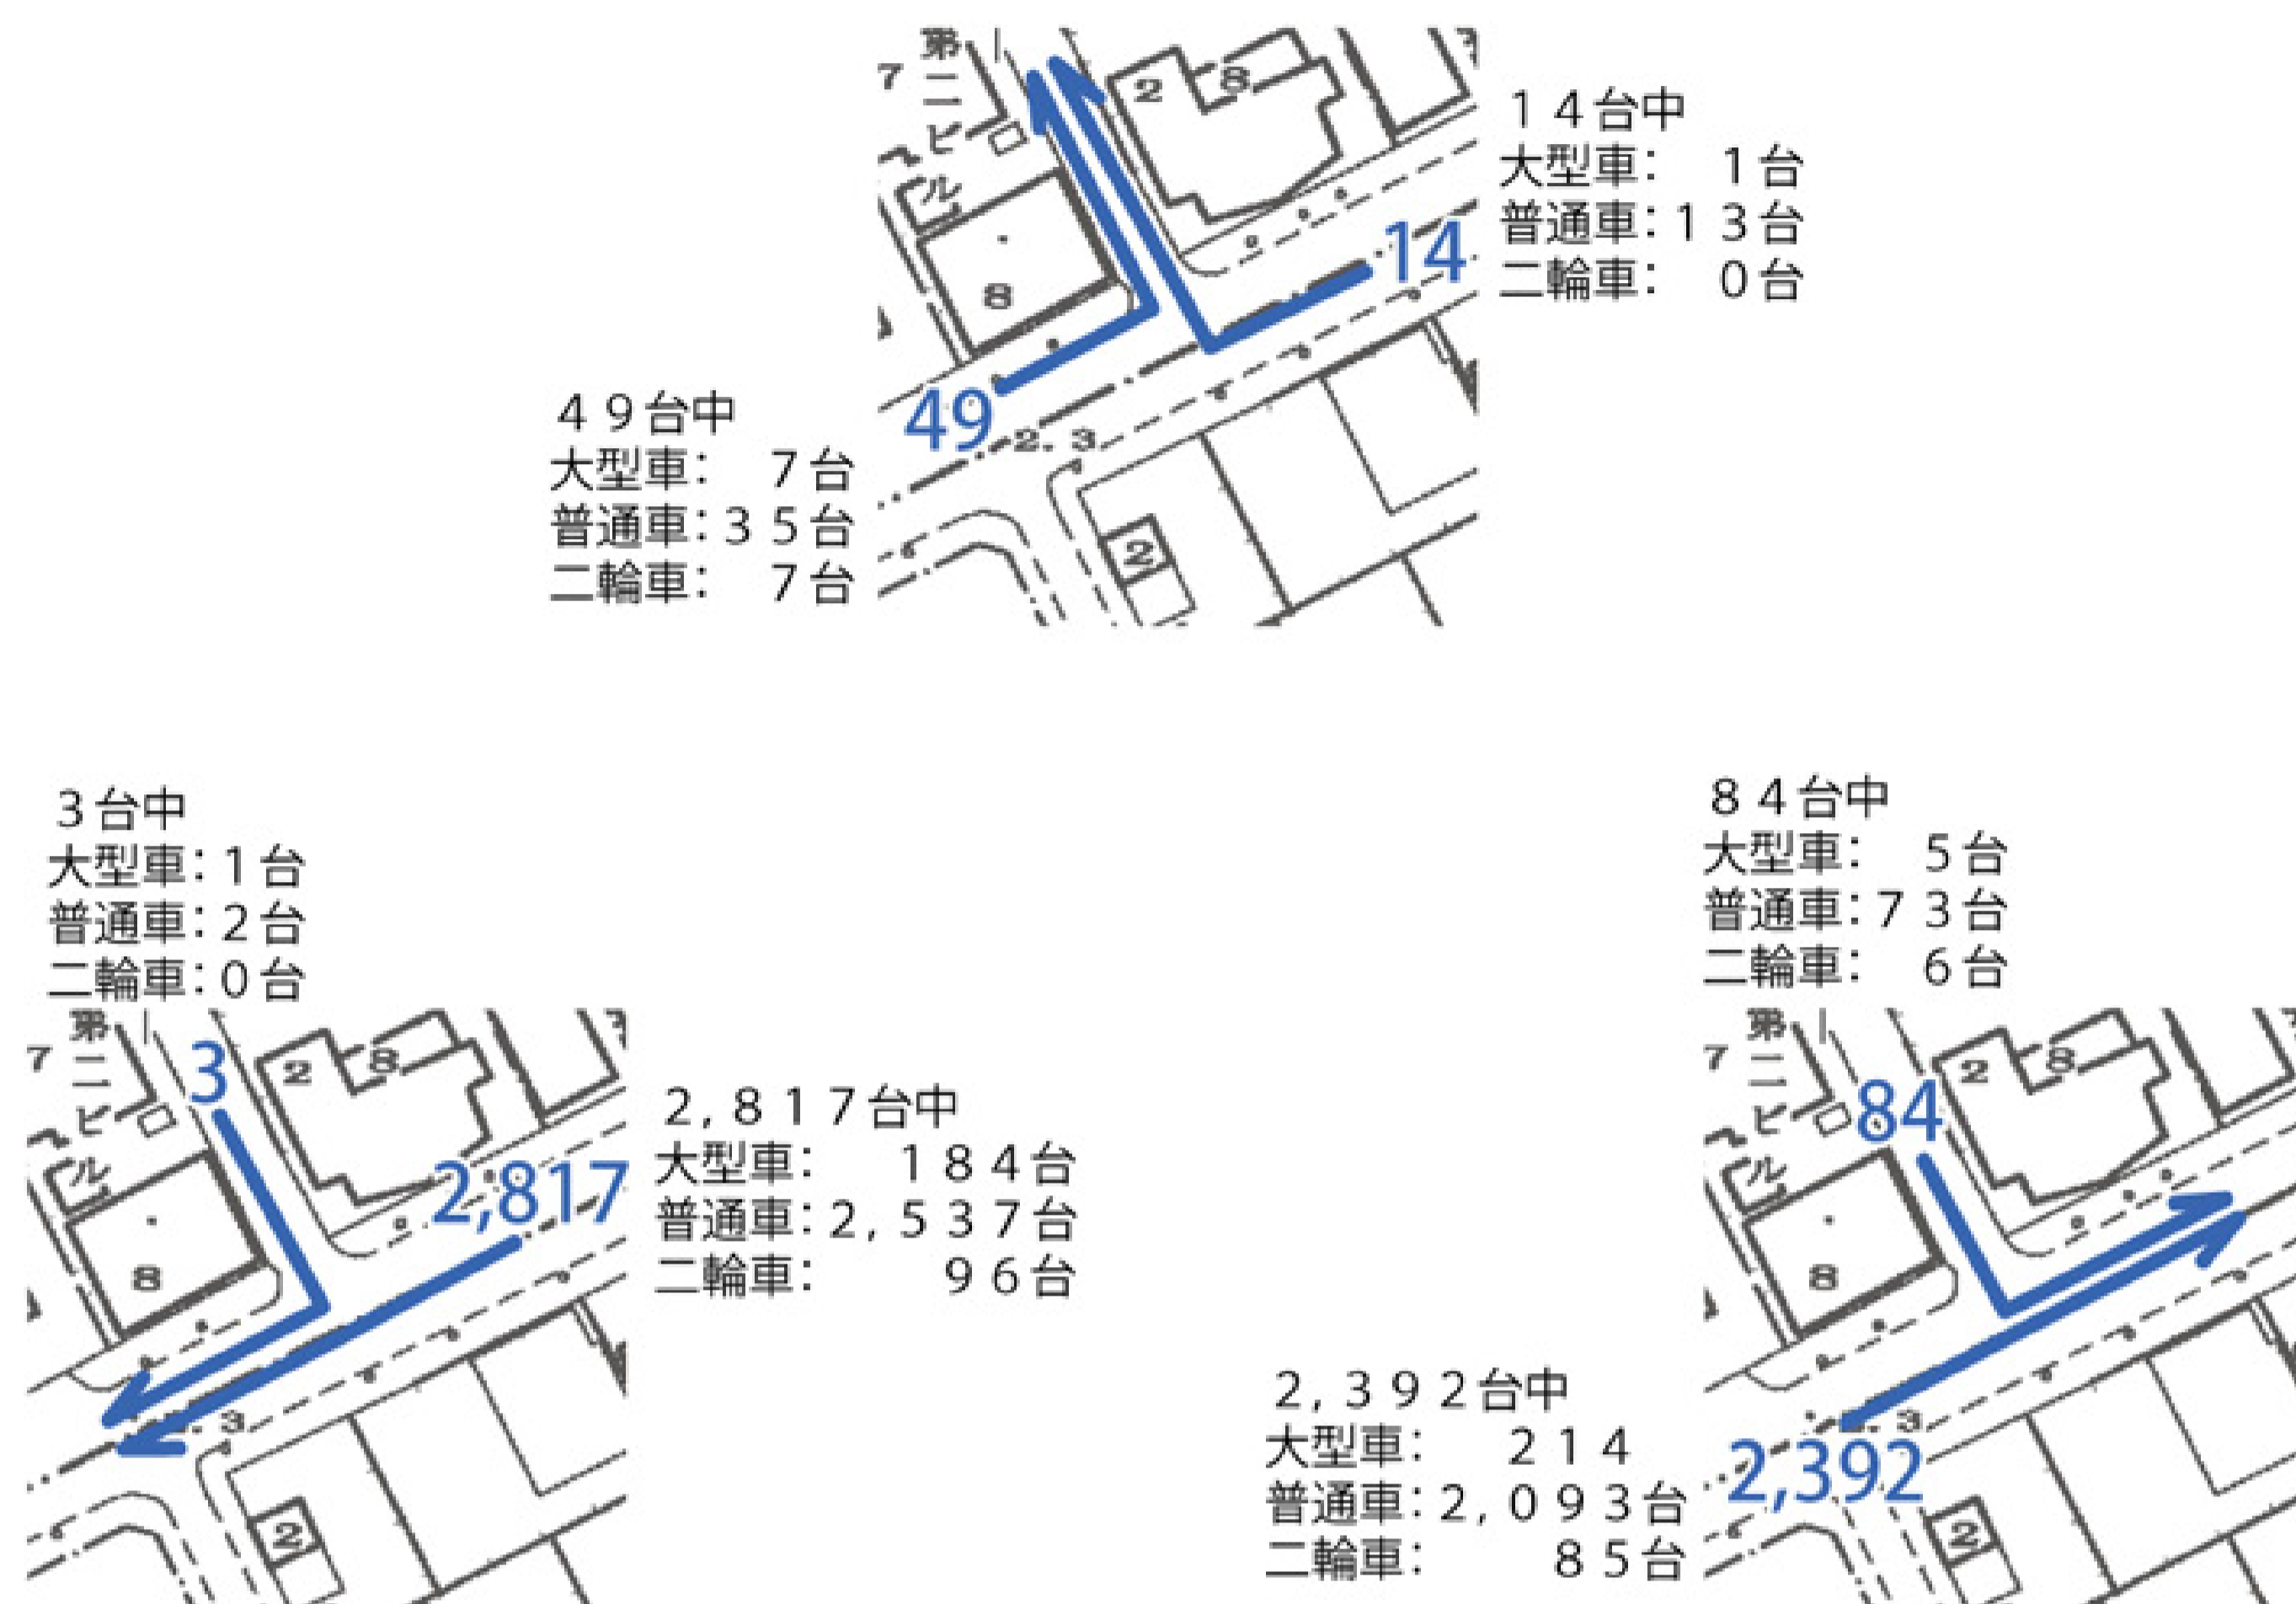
第 7 二 ビ ル
2 8
8
2. 3.
2
14
49

１４台中
大型車：　１台
普通車：１３台
二輪車：　０台

４９台中
大型車：　７台
普通車：３５台
二輪車：　７台

３台中
大型車：１台
普通車：２台
二輪車：０台

第 7 二 ビ ル
2 8
8
3
2
3
2,817

２，８１７台中
大型車：　　１８４台
普通車：２，５３７台
二輪車：　　　９６台

８４台中
大型車：　５台
普通車：７３台
二輪車：　６台

第 7 二 ビ ル
2 8
8
3
2
84
2,392

２，３９２台中
大型車：　　２１４
普通車：２，０９３台
二輪車：　　　８５台